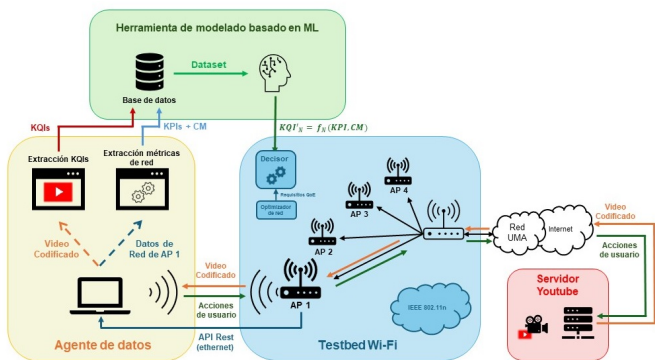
Herramienta de modelado basado en ML

Dataset

Base de datos

KQIs

KPIs + CM

$KQI'_N = f_N(KPI.CM)$

Extracción KQIs

Extracción métricas de red

Decisor

Requisitos QoE

Optimizador de red

AP 4

AP 3

AP 2

AP 1

Video Codificado

Datos de Red de AP 1

Video Codificado

Acciones de usuario

Red UMA

Internet

Video Codificado

Acciones de usuario

IEEE 802.11n

Servidor Youtube

API Rest (ethernet)

Agente de datos

Testbed Wi-Fi